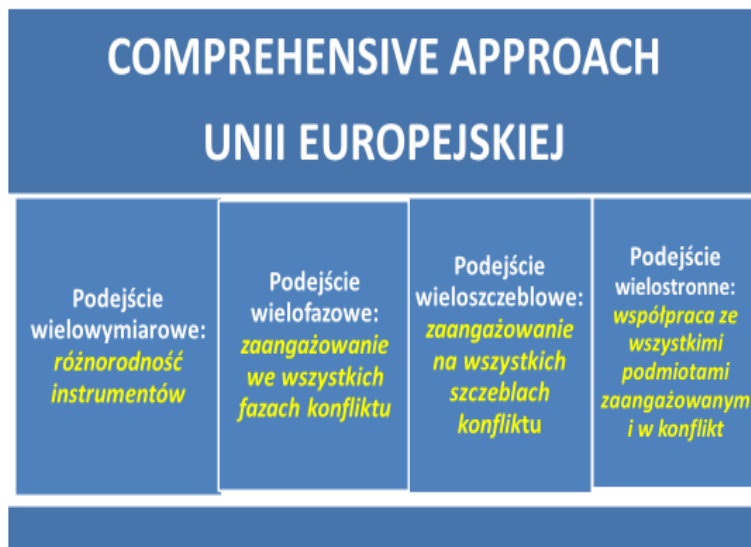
COMPREHENSIVE APPROACH UNII EUROPEJSKIEJ

Podejście wielowymiarowe: różnorodność instrumentów

Podejście wielofazowe: zaangażowanie we wszystkich fazach konfliktu

Podejście wieloszczeblowe: zaangażowanie na wszystkich szczeblach konfliktu

Podejście wielostronne: współpraca ze wszystkimi podmiotami zaangażowanym i w konflikt